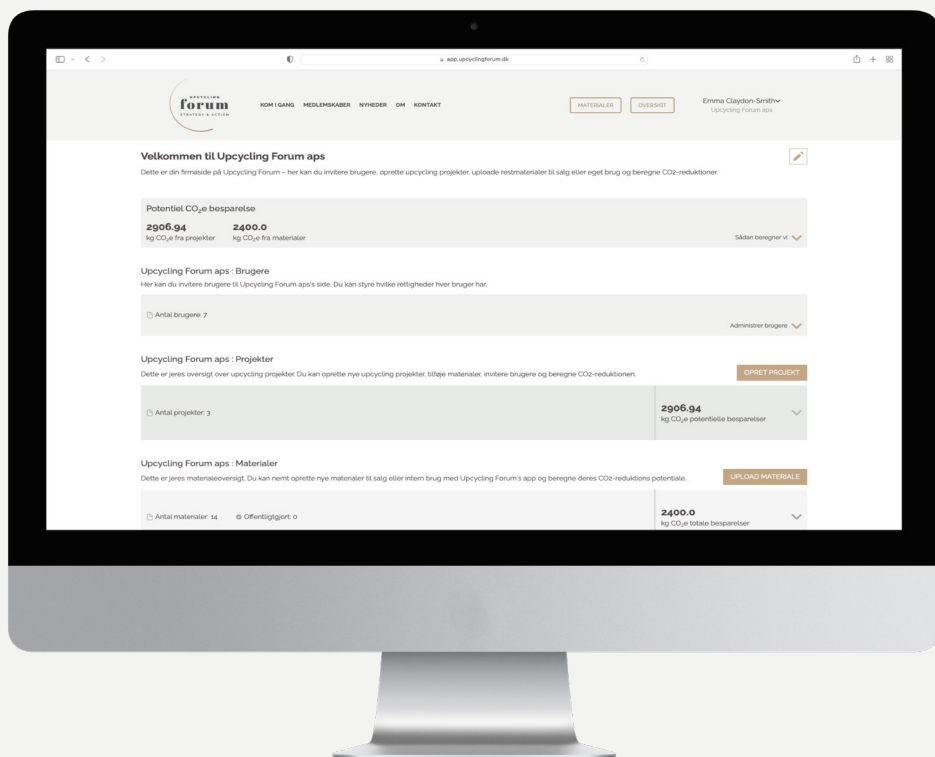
app.upcyclingforum.dk

UPCYCLING forum STRATEGY & ACTION

KOM I GANG MEDLEMSKABER NYHEDER OM KONTAKT

MATERIALER OVERSIGT

Emma Claydon-Smith
Upcycling Forum aps

Velkommen til Upcycling Forum aps

Dette er din firmaside på Upcycling Forum – her kan du invitere brugere, oprette upcycling projekter, uploade restmaterialer til salg eller eget brug og beregne CO2-reduktioner.

Potentiel $CO_2$e besparelse

2906.94
kg $CO_2$e fra projekter

2400.0
kg $CO_2$e fra materialer

Sådan beregner vi

Upcycling Forum aps : Brugere

Her kan du invitere brugere til Upcycling Forum aps's side. Du kan styre hvilke rettigheder hver bruger har.

Antal brugere: 7

Administrer brugere

Upcycling Forum aps : Projekter

Dette er jeres oversigt over upcycling projekter. Du kan oprette nye upcycling projekter, tilføje materialer, invitere brugere og beregne CO2-reduktionen.

OPRET PROJEKT

Antal projekter: 3

2906.94
kg $CO_2$e potentielle besparelser

Upcycling Forum aps : Materialer

Dette er jeres materialeoversigt. Du kan nemt oprette nye materialer til salg eller intern brug med Upcycling Forum's app og beregne deres CO2-reduktions potentiale.

UPLOAD MATERIALE

Antal materialer: 14

Offentliggjort: 0

2400.0
kg $CO_2$e totale besparelser